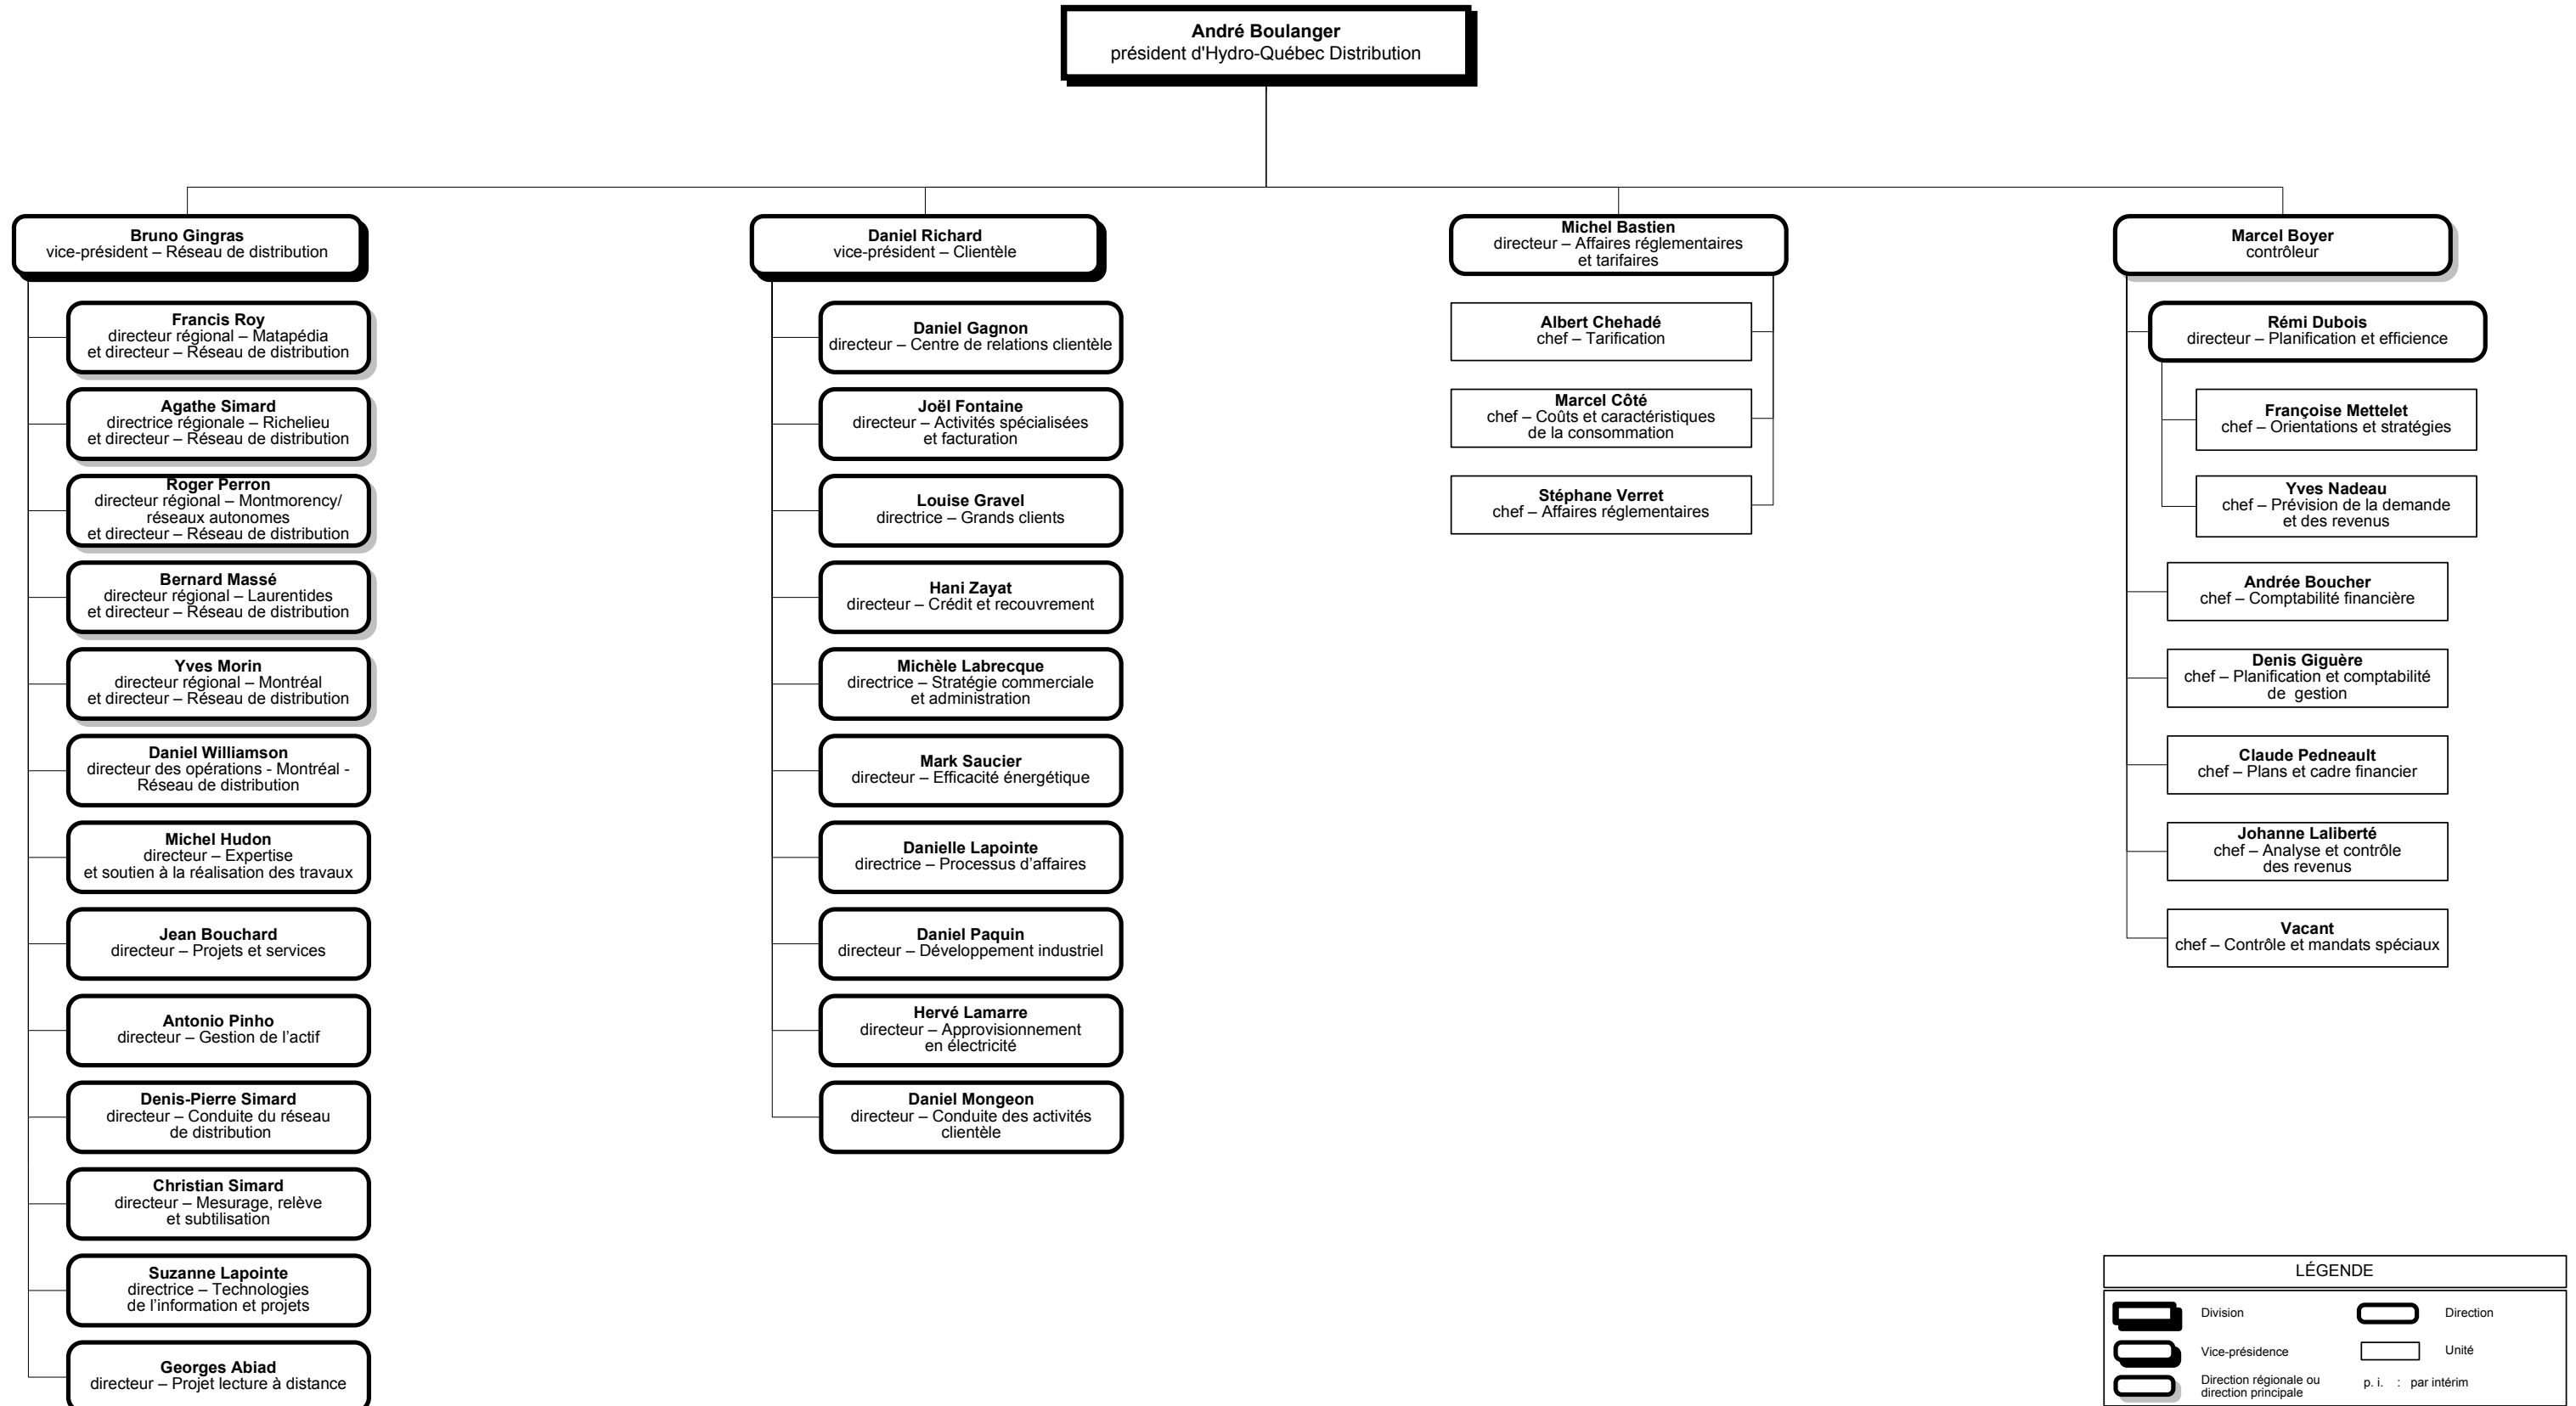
**André Boulanger**
président d'Hydro-Québec Distribution

**Bruno Gingras**
vice-président – Réseau de distribution

**Francis Roy**
directeur régional – Matapédia et directeur – Réseau de distribution

**Agathe Simard**
directrice régionale – Richelieu et directeur – Réseau de distribution

**Roger Perron**
directeur régional – Montmorency/ réseaux autonomes et directeur – Réseau de distribution

**Bernard Massé**
directeur régional – Laurentides et directeur – Réseau de distribution

**Yves Morin**
directeur régional – Montréal et directeur – Réseau de distribution

**Daniel Williamson**
directeur des opérations - Montréal - Réseau de distribution

**Michel Hudon**
directeur – Expertise et soutien à la réalisation des travaux

**Jean Bouchard**
directeur – Projets et services

**Antonio Pinho**
directeur – Gestion de l'actif

**Denis-Pierre Simard**
directeur – Conduite du réseau de distribution

**Christian Simard**
directeur – Mesurage, relève et subtilisation

**Suzanne Lapointe**
directrice – Technologies de l'information et projets

**Georges Abiad**
directeur – Projet lecture à distance

**Daniel Richard**
vice-président – Clientèle

**Daniel Gagnon**
directeur – Centre de relations clientèle

**Joël Fontaine**
directeur – Activités spécialisées et facturation

**Louise Gravel**
directrice – Grands clients

**Hani Zayat**
directeur – Crédit et recouvrement

**Michèle Labrecque**
directrice – Stratégie commerciale et administration

**Mark Saucier**
directeur – Efficacité énergétique

**Danielle Lapointe**
directrice – Processus d'affaires

**Daniel Paquin**
directeur – Développement industriel

**Hervé Lamarre**
directeur – Approvisionnement en électricité

**Daniel Mongeon**
directeur – Conduite des activités clientèle

**Michel Bastien**
directeur – Affaires réglementaires et tarifaires

**Albert Chehadé**
chef – Tarification

**Marcel Côté**
chef – Coûts et caractéristiques de la consommation

**Stéphane Verret**
chef – Affaires réglementaires

**Marcel Boyer**
contrôleur

**Rémi Dubois**
directeur – Planification et efficience

**Françoise Mettelet**
chef – Orientations et stratégies

**Yves Nadeau**
chef – Prévision de la demande et des revenus

**Andrée Boucher**
chef – Comptabilité financière

**Denis Giguère**
chef – Planification et comptabilité de gestion

**Claude Pedneault**
chef – Plans et cadre financier

**Johanne Laliberté**
chef – Analyse et contrôle des revenus

**Vacant**
chef – Contrôle et mandats spéciaux

LÉGENDE
Division
Direction
Vice-présidence
Unité
Direction régionale ou direction principale
p. i. : par intérim